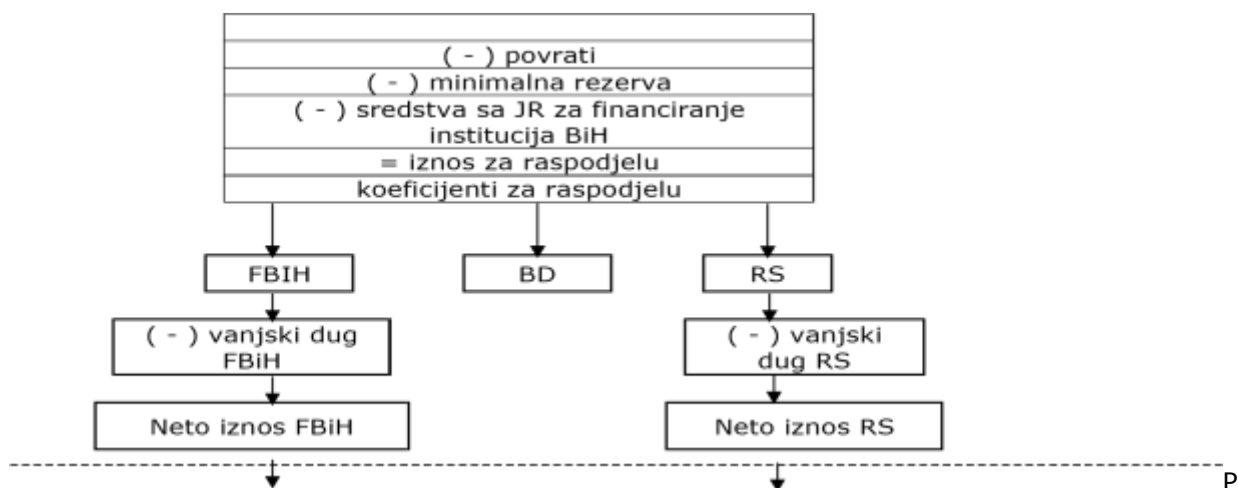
( - ) povrati
( - ) minimalna rezerva
( - ) sredstva sa JR za financiranje institucija BiH
= iznos za raspodjelu
koeficijenti za raspodjelu

FBIH

BD

RS

( - ) vanjski dug FBiH

( - ) vanjski dug RS

Neto iznos FBiH

Neto iznos RS

P